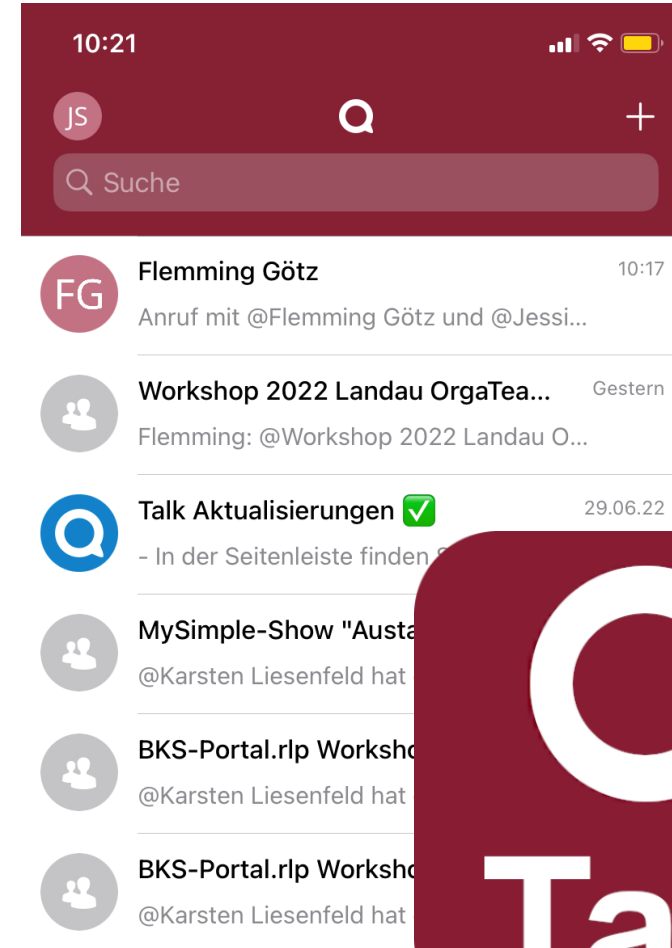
10:21

JS

Suche

FG
Flemming Götz
10:17
Anruf mit @Flemming Götz und @Jessi...

Workshop 2022 Landau OrgaTea...
Gestern
Flemming: @Workshop 2022 Landau O...

Talk Aktualisierungen ✅
29.06.22
- In der Seitenleiste finden S

MySimple-Show "Austa
@Karsten Liesenfeld hat

BKS-Portal.rlp Worksho
@Karsten Liesenfeld hat

BKS-Portal.rlp Worksho
@Karsten Liesenfeld hat

Ta